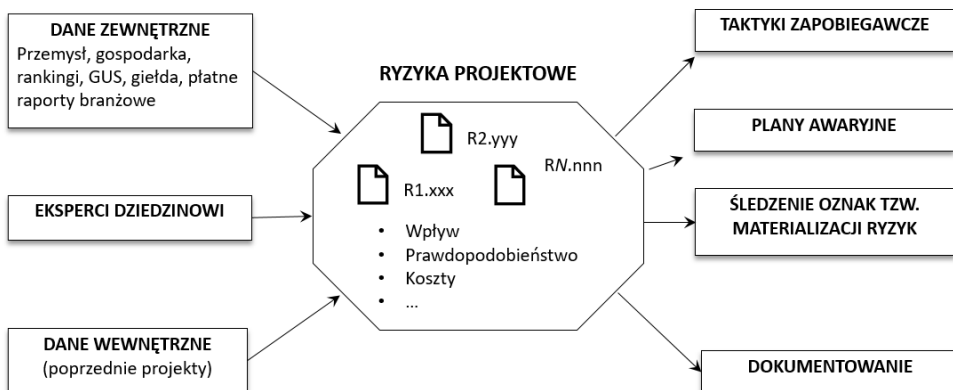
DANE ZEWNĘTRZNE
Przemysł, gospodarka, rankingi, GUS, giełda, płatne raporty branżowe

EKSPERCI DZIEDZINOWI

DANE WEWNĘTRZNE
(poprzednie projekty)

RYZYKA PROJEKTOWE

R2.yyy

RN.nnn

R1.xxx

- Wpływ
- Prawdopodobieństwo
- Koszty
- ...

TAKTYKI ZAPOBIEGAWCZE

PLANY AWARYJNE

ŚLEDZENIE OZNAK TZW. MATERIALIZACJI RYZYK

DOKUMENTOWANIE